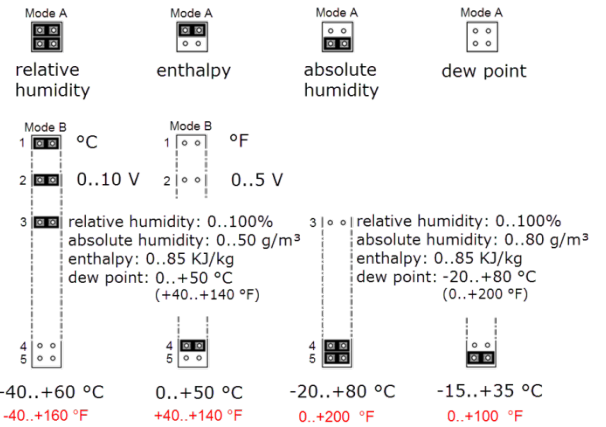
Mode A
relative humidity

Mode A
enthalpy

Mode A
absolute humidity

Mode A
dew point

Mode B
1 °C
2 0..10 V
3 relative humidity: 0..100%
absolute humidity: 0..50 g/m³
enthalpy: 0..85 KJ/kg
dew point: 0..+50 °C
(+40..+140 °F)

Mode B
1 °F
2 0..5 V
3 relative humidity: 0..100%
absolute humidity: 0..80 g/m³
enthalpy: 0..85 KJ/kg
dew point: -20..+80 °C
(0..+200 °F)

4
5
-40..+60 °C
-40..+160 °F

4
5
0..+50 °C
+40..+140 °F

4
5
-20..+80 °C
0..+200 °F

-15..+35 °C
0..+100 °F